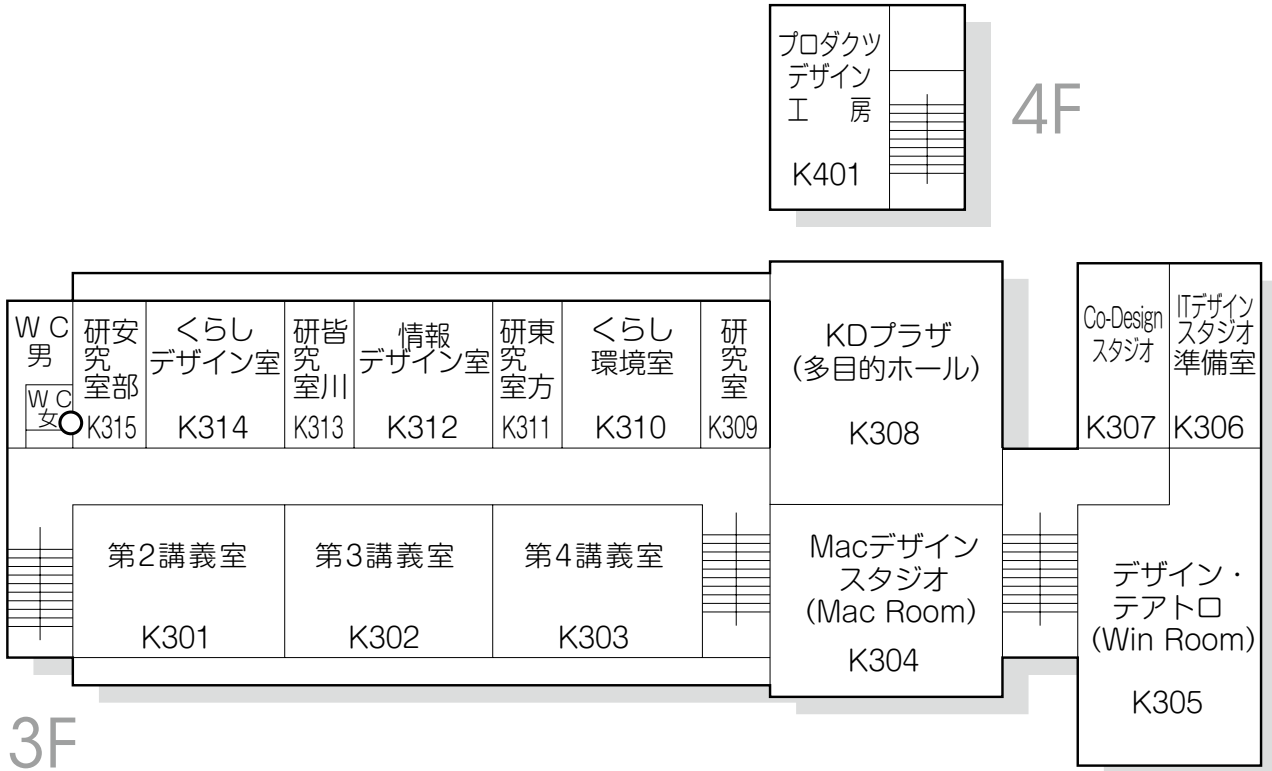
プロダクツ
デザイン
工　房

K401

4F

W C
男

W C
女

研究室
安部

K315

くらし
デザイン室

K314

研究室
皆川

K313

情報
デザイン室

K312

研究室
東方

K311

くらし
環境室

K310

研究室

K309

KDプラザ
(多目的ホール)

K308

Co-Design
スタジオ

K307

ITデザイン
スタジオ
準備室

K306

第2講義室

K301

第3講義室

K302

第4講義室

K303

Macデザイン
スタジオ
(Mac Room)

K304

デザイン・
テアトロ
(Win Room)

K305

3F